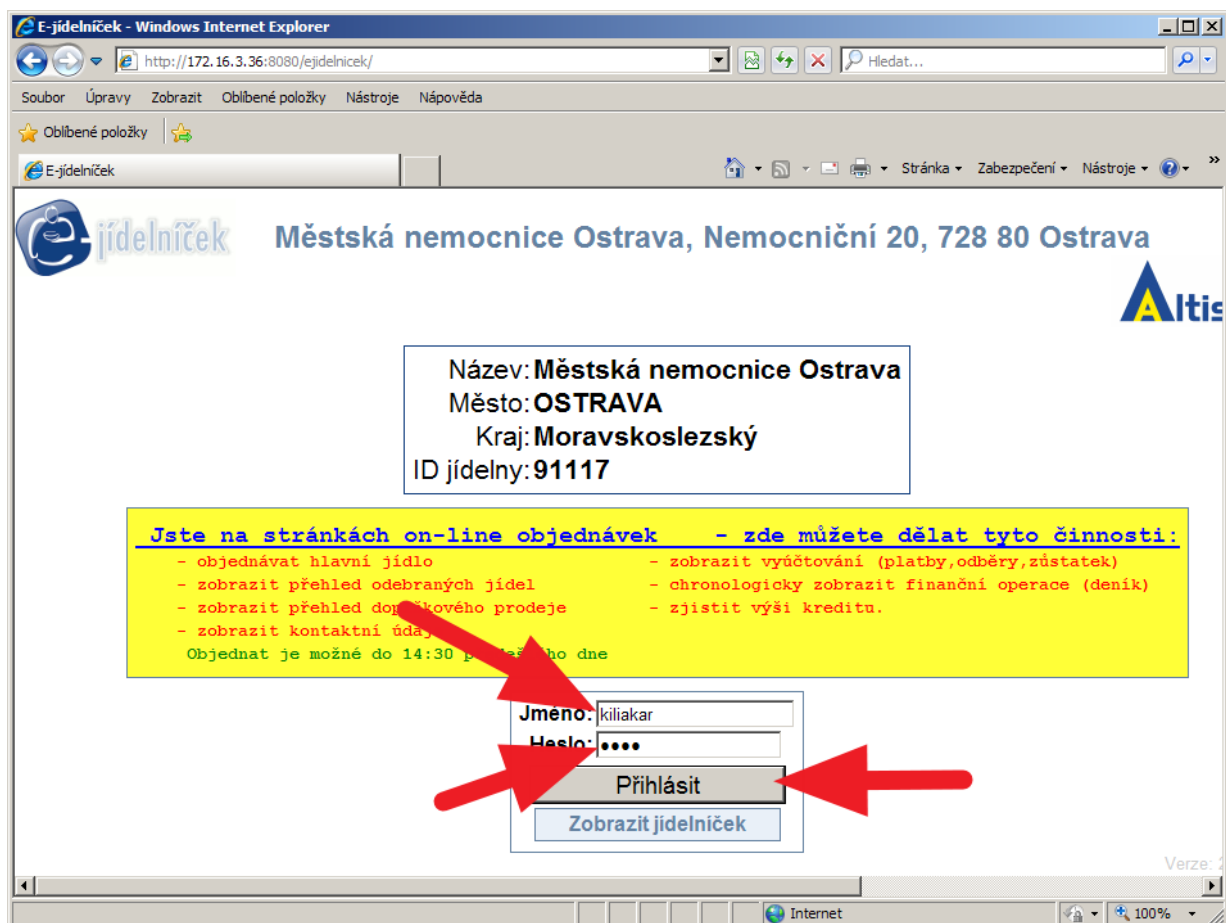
E-jídelníček - Windows Internet Explorer

http://172.16.3.36:8080/ejidelnicek/

Hledat...

Soubor Úpravy Zobrazit Oblíbené položky Nástroje Nápověda

Oblíbené položky

E-jídelníček

Stránka ▾ Zabezpečení ▾ Nástroje ▾

jídelníček

Městská nemocnice Ostrava, Nemocniční 20, 728 80 Ostrava

Altis

Název: Městská nemocnice Ostrava
Město: OSTRAVA
Kraj: Moravskoslezský
ID jídelny: 91117

Jste na stránkách on-line objednávek - zde můžete dělat tyto činnosti:

- objednávat hlavní jídlo
- zobrazit přehled odebraných jídel
- zobrazit přehled do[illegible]kového prodeje
- zobrazit kontaktní údaj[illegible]

- zobrazit vyúčtování (platby,odběry,zůstatek)
- chronologicky zobrazit finanční operace (deník)
- zjistit výši kreditu.

Objednat je možné do 14:30 p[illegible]ho dne

Jméno: kiliakar
Heslo: ●●●●

Přihlásit

Zobrazit jídelníček

Verze: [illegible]

Internet

100%